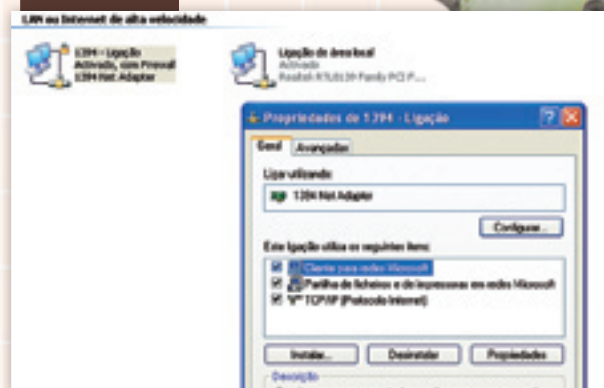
LAN ou Internet de alta velocidade

1394 - Ligação
Activada, sem Firewall
1394 Net Adapter

Ligação de área local
Activado
Realtek RTL8139 Family PCI F...

Propriedades de 1394 - Ligação

Geral
Avançadas

Ligar utilizando:

1394 Net Adapter

Configurar...

Esta ligação utiliza os seguintes itens:

Cliente para redes Microsoft
Partilha de ficheiros e de impressoras em redes Microsoft
TCP/IP (Protocolo Internet)

Instalar...
Desinstalar
Propriedades

Descrição